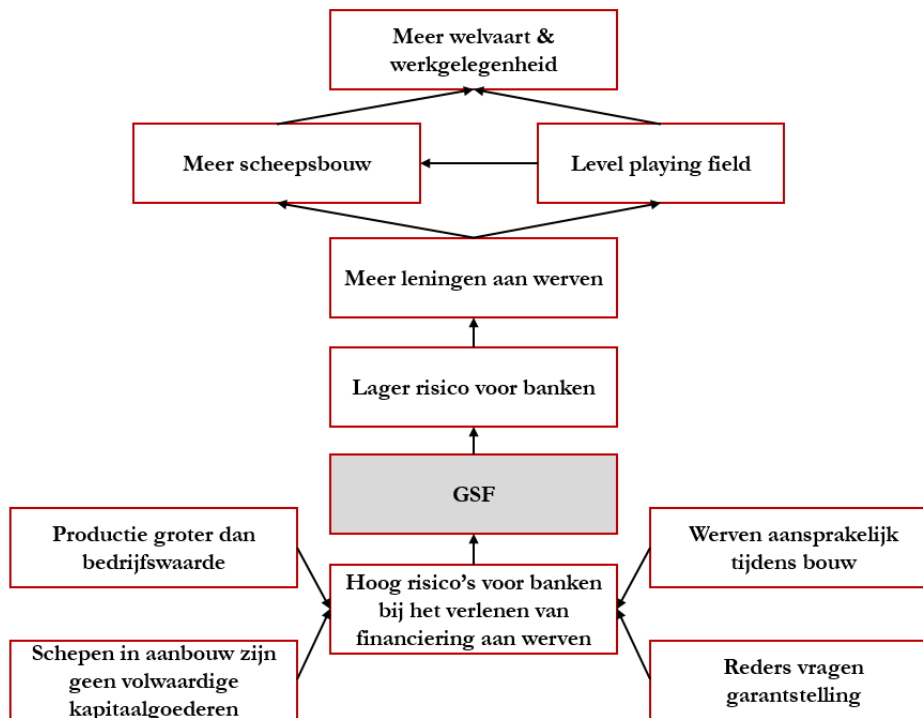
Meer welvaart & werkgelegenheid

Meer scheepsbouw

Level playing field

Meer leningen aan werven

Lager risico voor banken

GSF

Productie groter dan bedrijfswaarde

Werven aansprakelijk tijdens bouw

Hoog risico's voor banken bij het verlenen van financiering aan werven

Schepen in aanbouw zijn geen volwaardige kapitaalgoederen

Reders vragen garantstelling